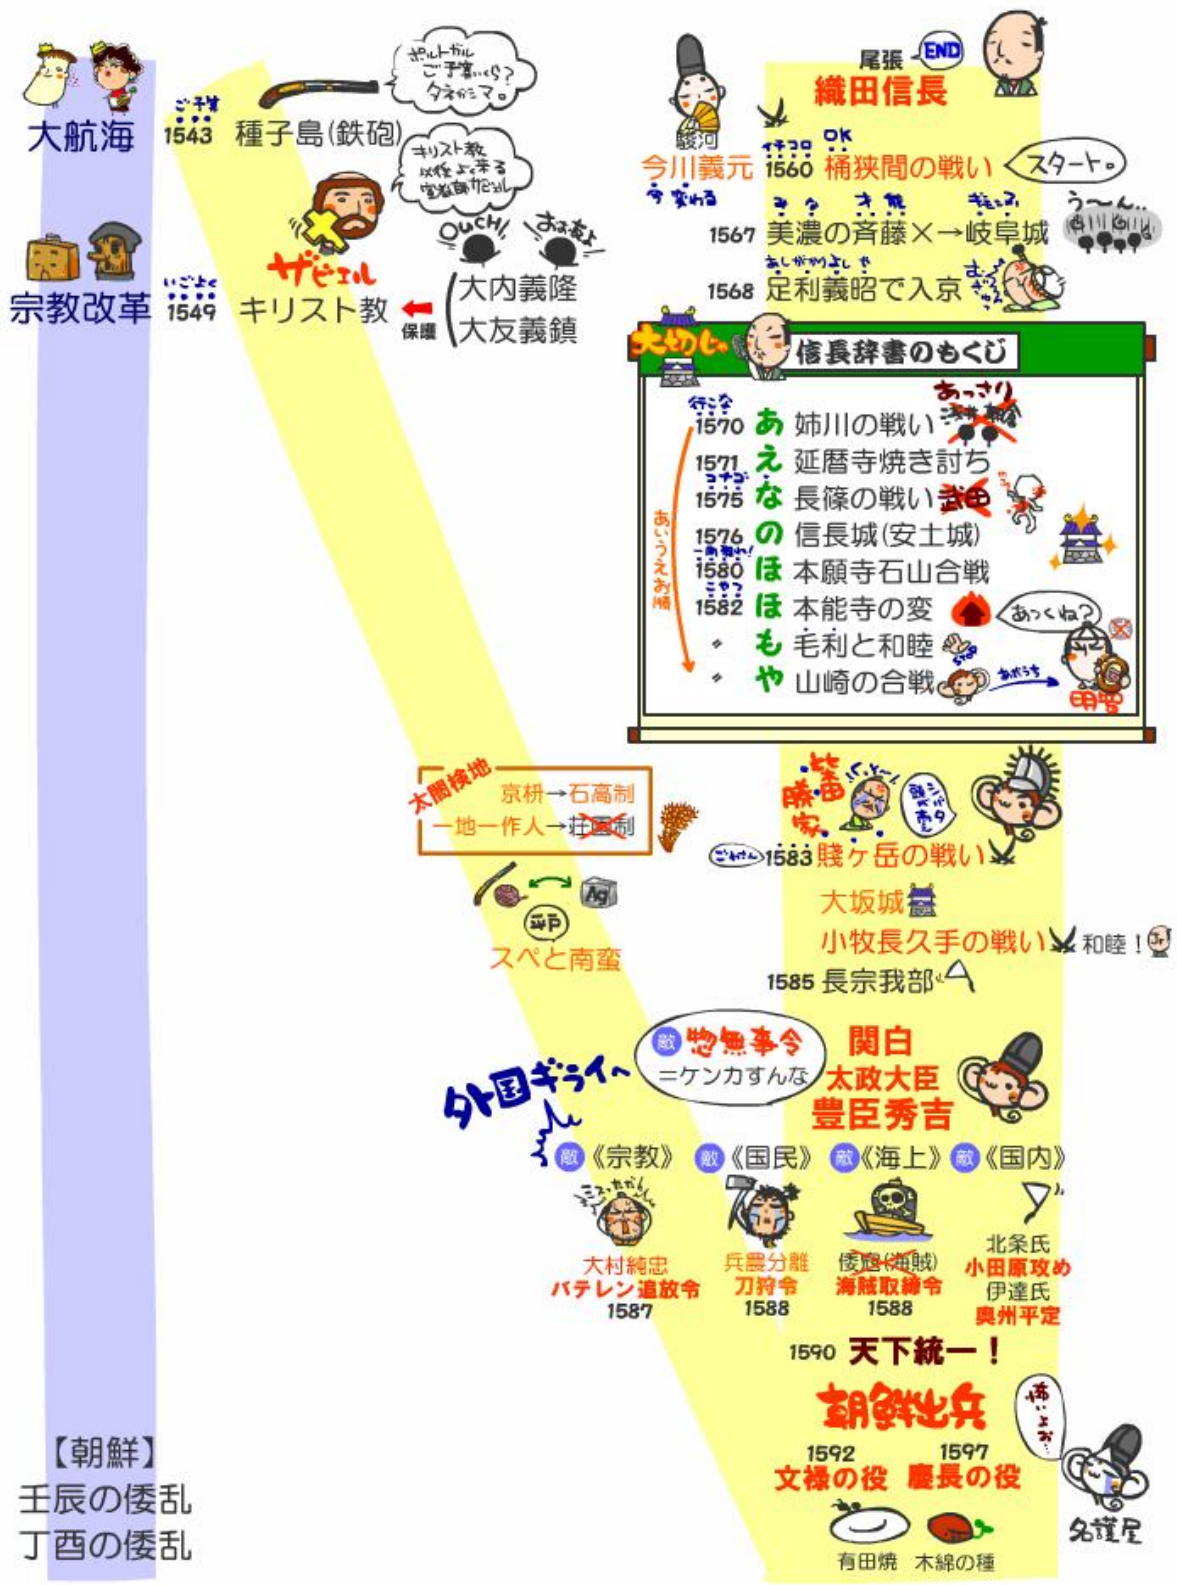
大航海

宗教改革

ご予算
1543 種子島(鉄砲)

ポルトガル ご予算いくら? タネがシマ。

キリスト教 以後よく来る 宣教師ザビエル

いごよく
1549 キリスト教 ← 保護

ザビエル

OUCHI! おお友よ!

大内義隆
大友義鎮

尾張 END
織田信長

駿河
今川義元

イチコロ OK
1560 桶狭間の戦い (スタート。)

今 変わる

美濃 斎藤 岐阜
1567 美濃の斉藤×→岐阜城

うーん…

あしかがよしあき
1568 足利義昭で入京

大切じゃ 信長辞書のもくじ

行こうぜ
1570 あ 姉川の戦い あっさり 浅井 朝倉
1571 え 延暦寺焼き討ち
コナゴナ
1575 な 長篠の戦い 武田
1576 の 信長城(安土城)
一向揆れ!
1580 ほ 本願寺石山合戦
いやっ
1582 ほ 本能寺の変 あっくね?
〃 も 毛利と和睦
〃 や 山崎の合戦 あわうち
甲冑

あいうえお順

太閤検地
京枡→石高制
一地一作人→荘園制

勝家
1583 賤ケ岳の戦い

大坂城
小牧長久手の戦い 和睦!
1585 長宗我部

敵 惣無事令 =ケンカすんな

関白
太政大臣
豊臣秀吉

外国ギライ

敵《宗教》 敵《国民》 敵《海上》 敵《国内》

大村純忠
バテレン追放令
1587

兵農分離
刀狩令
1588

倭寇(海賊)
海賊取締令
1588

北条氏
小田原攻め
伊達氏
奥州平定

1590 天下統一!

朝鮮出兵

1592 文禄の役
1597 慶長の役

怖いよぉ…

名護屋

有田焼 木綿の種

【朝鮮】
壬辰の倭乱
丁酉の倭乱